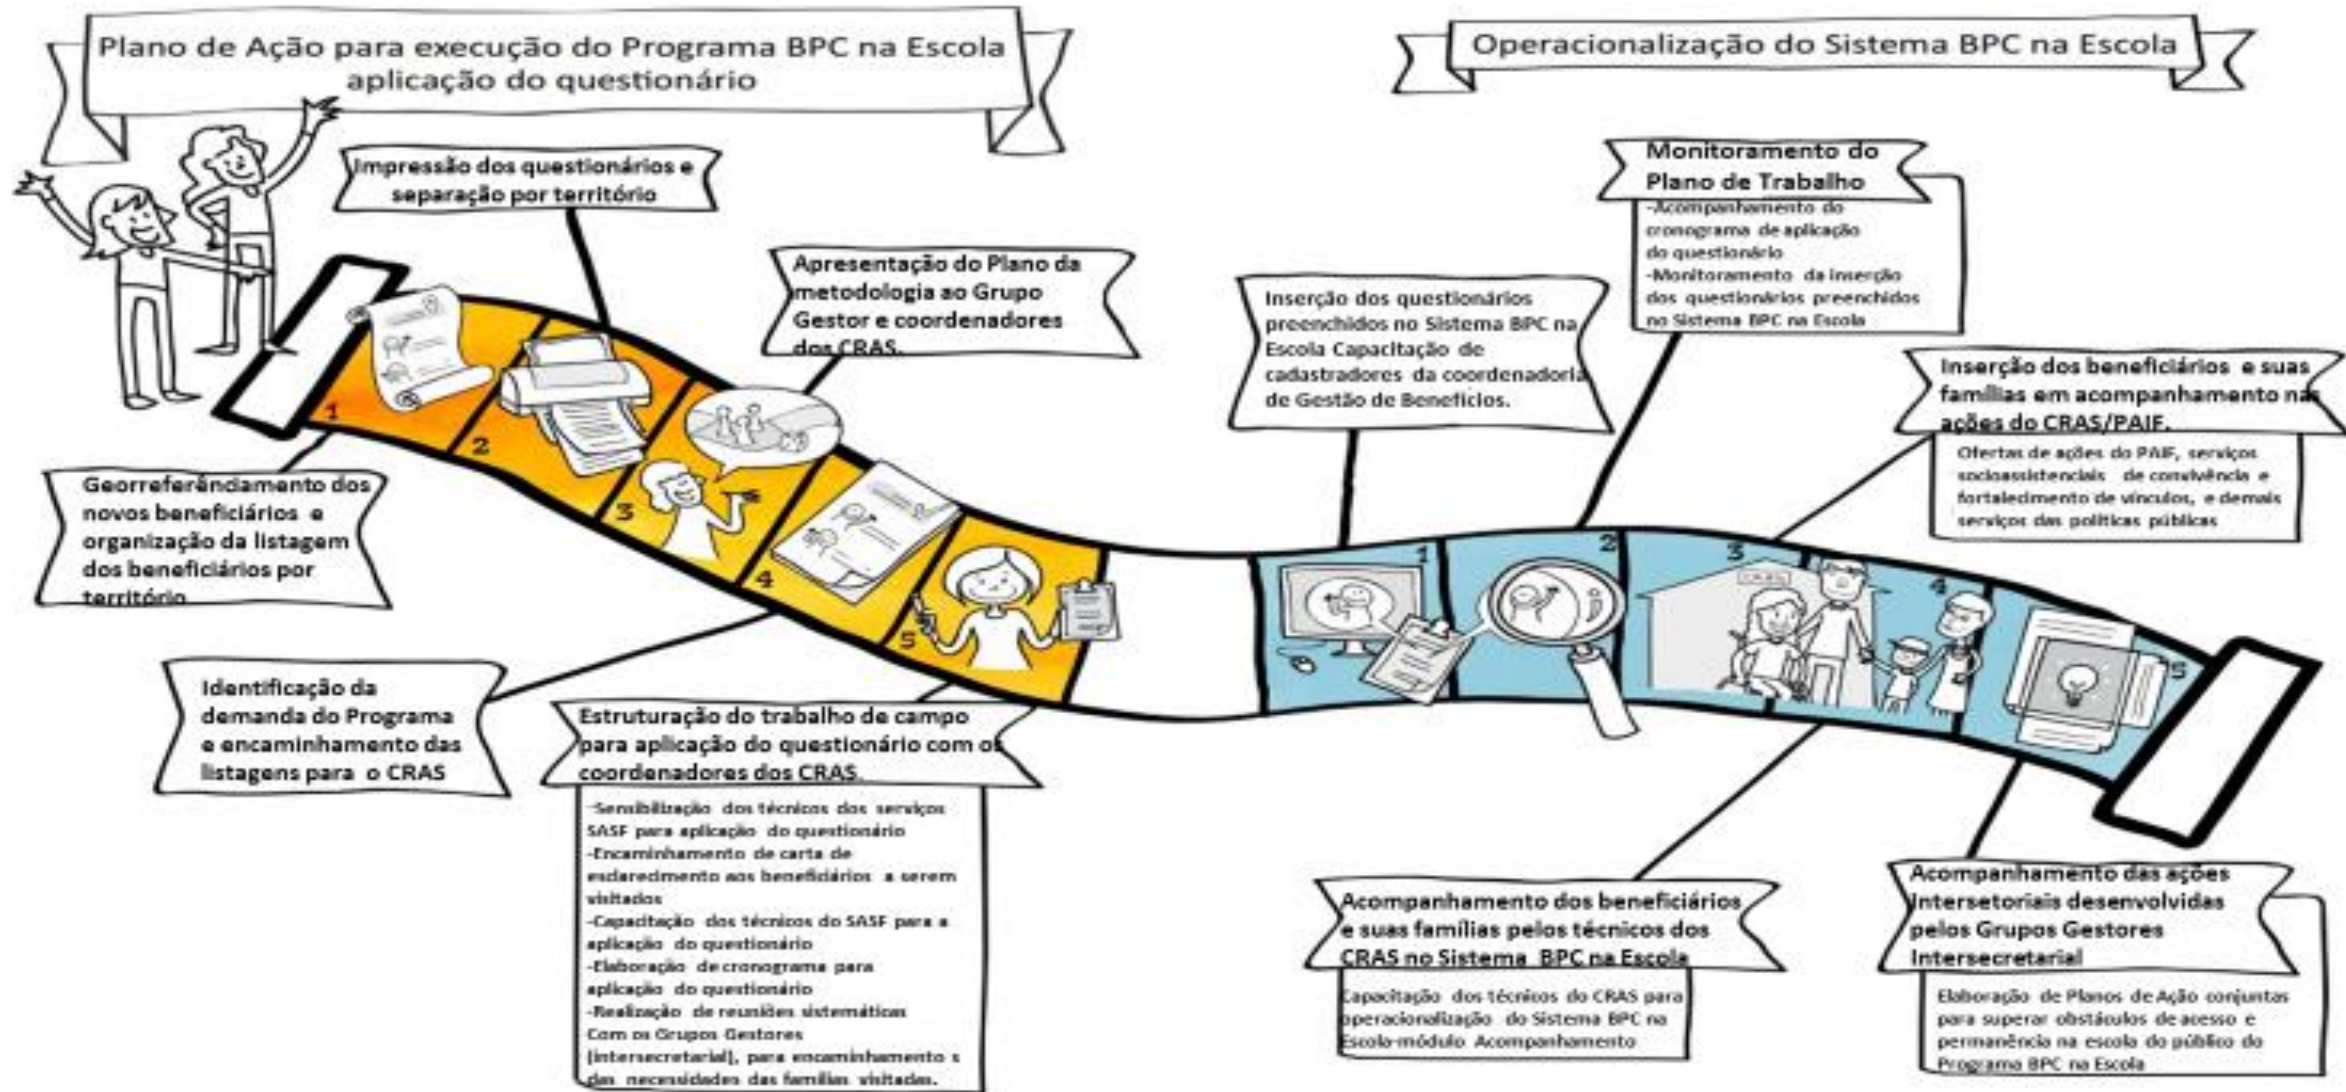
Plano de Ação para execução do Programa BPC na Escola aplicação do questionário

Impressão dos questionários e separação por território

Apresentação do Plano da metodologia ao Grupo Gestor e coordenadores dos CRAS.

1

2

3

4

5

Georreferênciamento dos novos beneficiários e organização da listagem dos beneficiários por território

Identificação da demanda do Programa e encaminhamento das listagens para o CRAS

Estruturação do trabalho de campo para aplicação do questionário com os coordenadores dos CRAS.

-Sensibilização dos técnicos dos serviços SASF para aplicação do questionário
-Encaminhamento de carta de esclarecimento aos beneficiários a serem visitados
-Capacitação dos técnicos do SASF para a aplicação do questionário
-Elaboração de cronograma para aplicação do questionário
-Realização de reuniões sistemáticas Com os Grupos Gestores (intersecretarial), para encaminhamento s das necessidades das famílias visitadas.

Operacionalização do Sistema BPC na Escola

Monitoramento do Plano de Trabalho

-Acompanhamento do cronograma de aplicação do questionário
-Monitoramento da inserção dos questionários preenchidos no Sistema BPC na Escola

Inserção dos questionários preenchidos no Sistema BPC na Escola Capacitação de cadastradores da coordenadoria de Gestão de Benefícios.

Inserção dos beneficiários e suas famílias em acompanhamento nas ações do CRAS/PAIF.

Ofertas de ações do PAIF, serviços socioassistenciais de convivência e fortalecimento de vínculos, e demais serviços das políticas públicas

1

2

3

CRAS

4

5

Acompanhamento dos beneficiários e suas famílias pelos técnicos dos CRAS no Sistema BPC na Escola

Capacitação dos técnicos do CRAS para operacionalização do Sistema BPC na Escola-módulo Acompanhamento

Acompanhamento das ações Intersetoriais desenvolvidas pelos Grupos Gestores Intersecretarial

Elaboração de Planos de Ação conjuntas para superar obstáculos de acesso e permanência na escola do público do Programa BPC na Escola